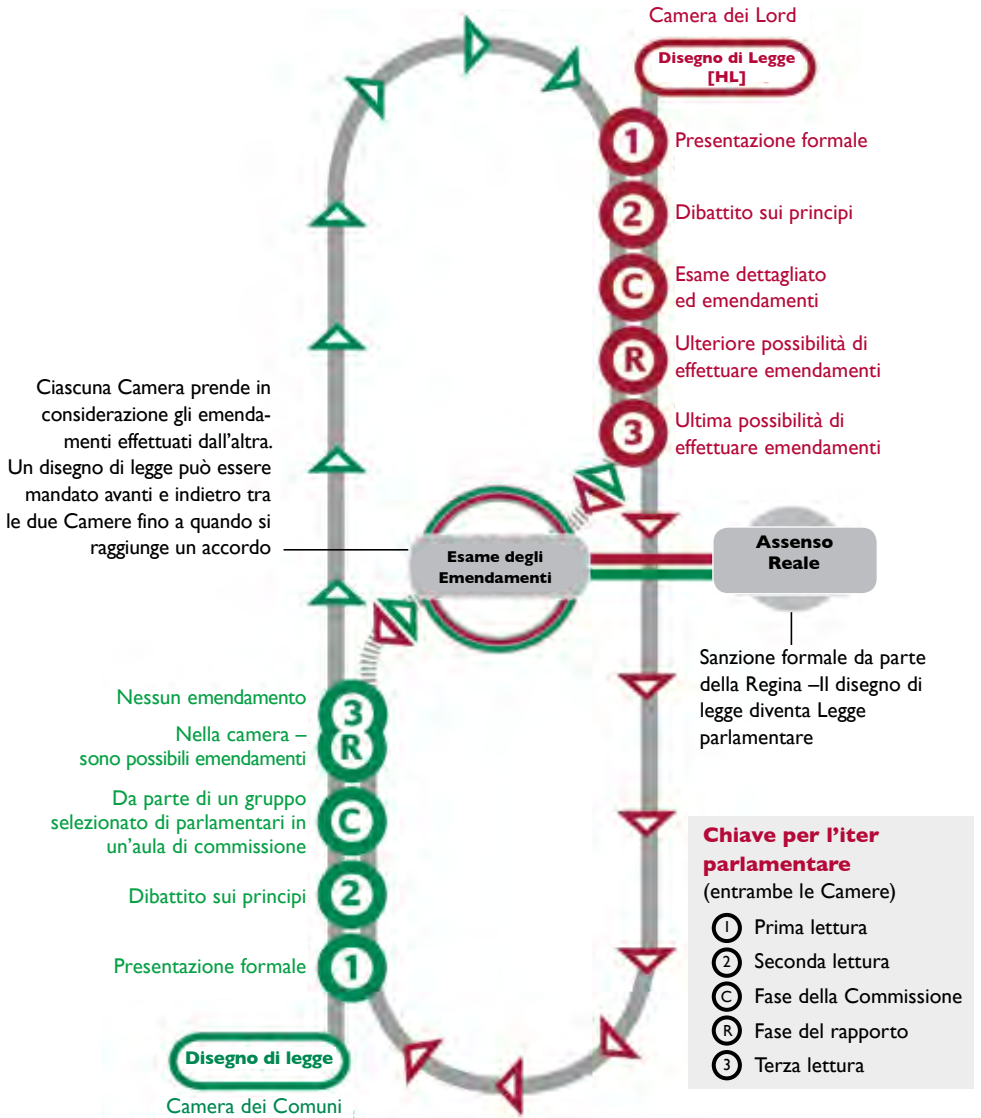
Camera dei Lord

Disegno di Legge [HL]

1 Presentazione formale

2 Dibattito sui principi

C Esame dettagliato ed emendamenti

R Ulteriore possibilità di effettuare emendamenti

3 Ultima possibilità di effettuare emendamenti

Ciascuna Camera prende in considerazione gli emendamenti effettuati dall'altra. Un disegno di legge può essere mandato avanti e indietro tra le due Camere fino a quando si raggiunge un accordo

Esame degli Emendamenti

Assenso Reale

Sanzione formale da parte della Regina –Il disegno di legge diventa Legge parlamentare

3 Nessun emendamento

R Nella camera – sono possibili emendamenti

C Da parte di un gruppo selezionato di parlamentari in un'aula di commissione

2 Dibattito sui principi

1 Presentazione formale

Disegno di legge

Camera dei Comuni

Chiave per l'iter parlamentare
(entrambe le Camere)

1 Prima lettura
2 Seconda lettura
C Fase della Commissione
R Fase del rapporto
3 Terza lettura